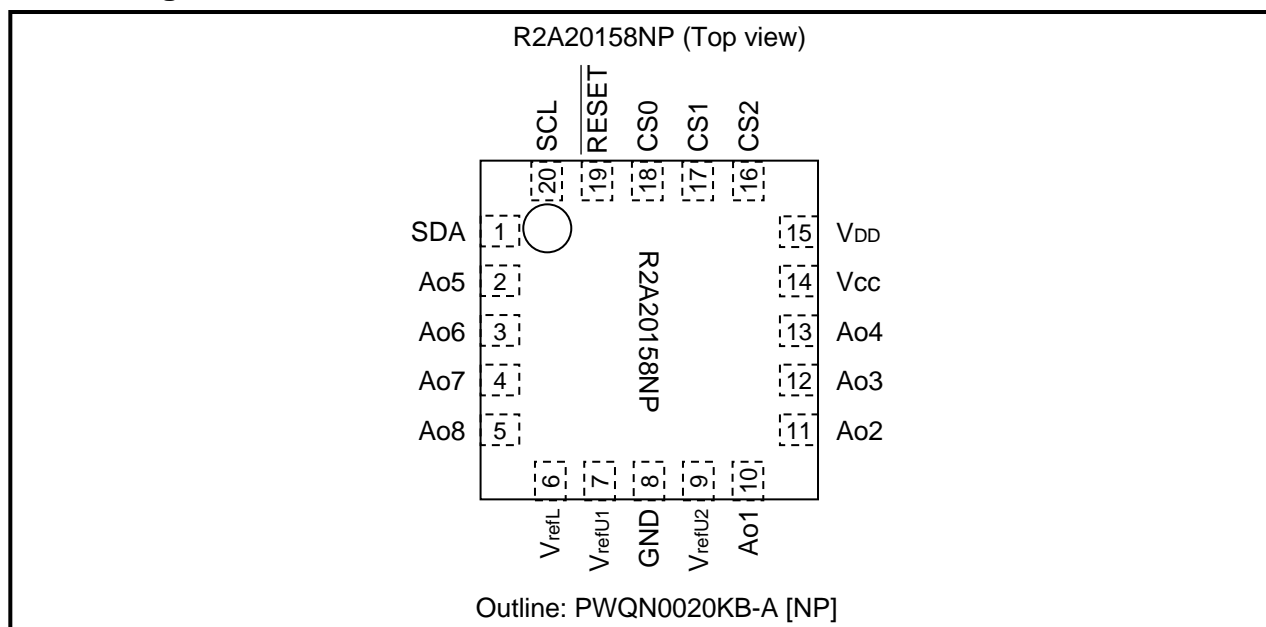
R2A20158NP (Top view)

SCL
$\overline{RESET}$
CS0
CS1
CS2

20
19
18
17
16

SDA 1
Ao5 2
Ao6 3
Ao7 4
Ao8 5

15 $V_{DD}$
14 Vcc
13 Ao4
12 Ao3
11 Ao2

R2A20158NP

6
7
8
9
10

$V_{refL}$
$V_{refU1}$
GND
$V_{refU2}$
Ao1

Outline: PWQN0020KB-A [NP]